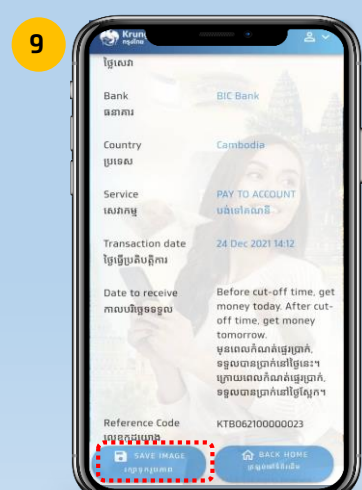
9

Krung

ថ្លៃសេវា

Bank
ធនាគារ

BIC Bank

Country
ប្រទេស

Cambodia

Service
សេវាកម្ម

PAY TO ACCOUNT
បង់ទៅគណនី

Transaction date
ថ្ងៃធ្វើប្រតិបត្តិការ

24 Dec 2021 14:12

Date to receive
កាលបរិច្ឆេទទទួល

Before cut-off time, get money today. After cut-off time, get money tomorrow.
មុនពេលកំណត់ផ្ទេរប្រាក់ ទទួលបានប្រាក់នៅថ្ងៃនេះ។ ក្រោយពេលកំណត់ផ្ទេរប្រាក់ ទទួលបានប្រាក់នៅថ្ងៃស្អែក។

Reference Code
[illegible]

KTB062100000023

SAVE IMAGE
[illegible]

BACK HOME
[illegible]